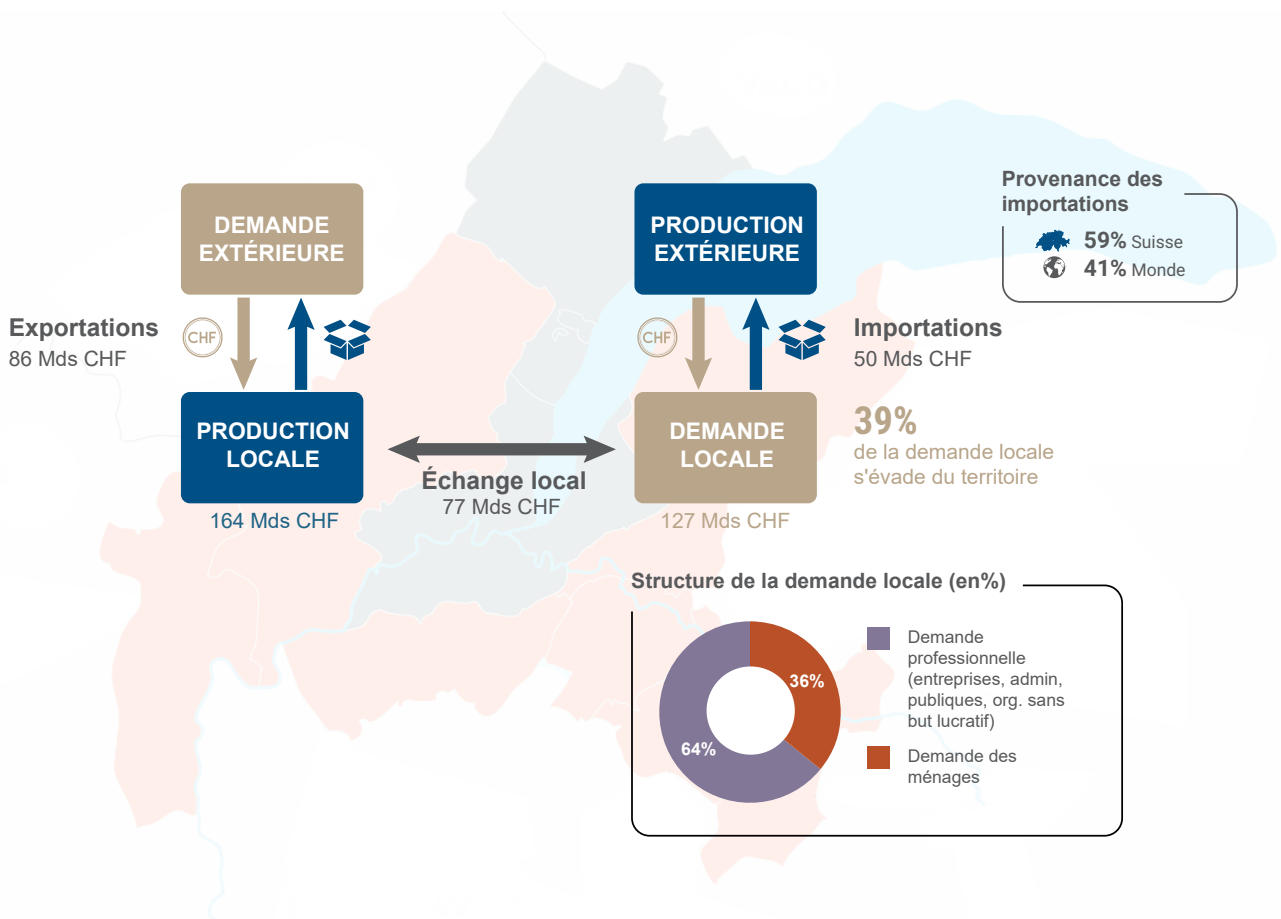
DEMANDE EXTÉRIEURE

PRODUCTION EXTÉRIEURE

Provenance des importations

59% Suisse
41% Monde

Exportations
86 Mds CHF

CHF

CHF

Importations
50 Mds CHF

PRODUCTION LOCALE
164 Mds CHF

Échange local
77 Mds CHF

DEMANDE LOCALE
127 Mds CHF

39%
de la demande locale s'évade du territoire

Structure de la demande locale (en%)

36%
64%

Demande professionnelle (entreprises, admin, publiques, org. sans but lucratif)

Demande des ménages